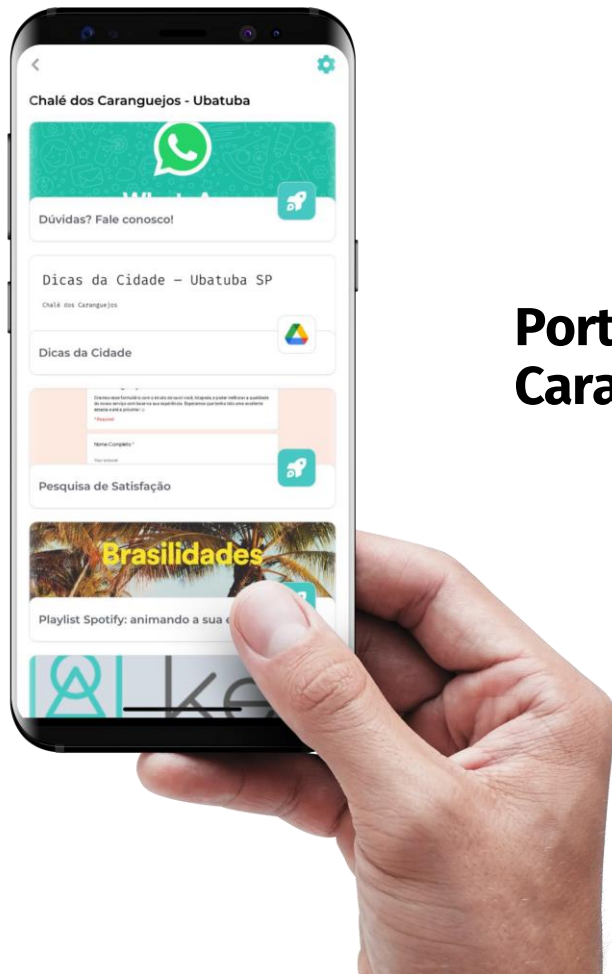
<

Chalé dos Caranguejos - Ubatuba

Dúvidas? Fale conosco!

Dicas da Cidade – Ubatuba SP

Chalé dos Caranguejos

Dicas da Cidade

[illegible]

* Required

Nome Completo *

Pesquisa de Satisfação

Brasilidades

Playlist Spotify: animando a sua e

Port
Cara